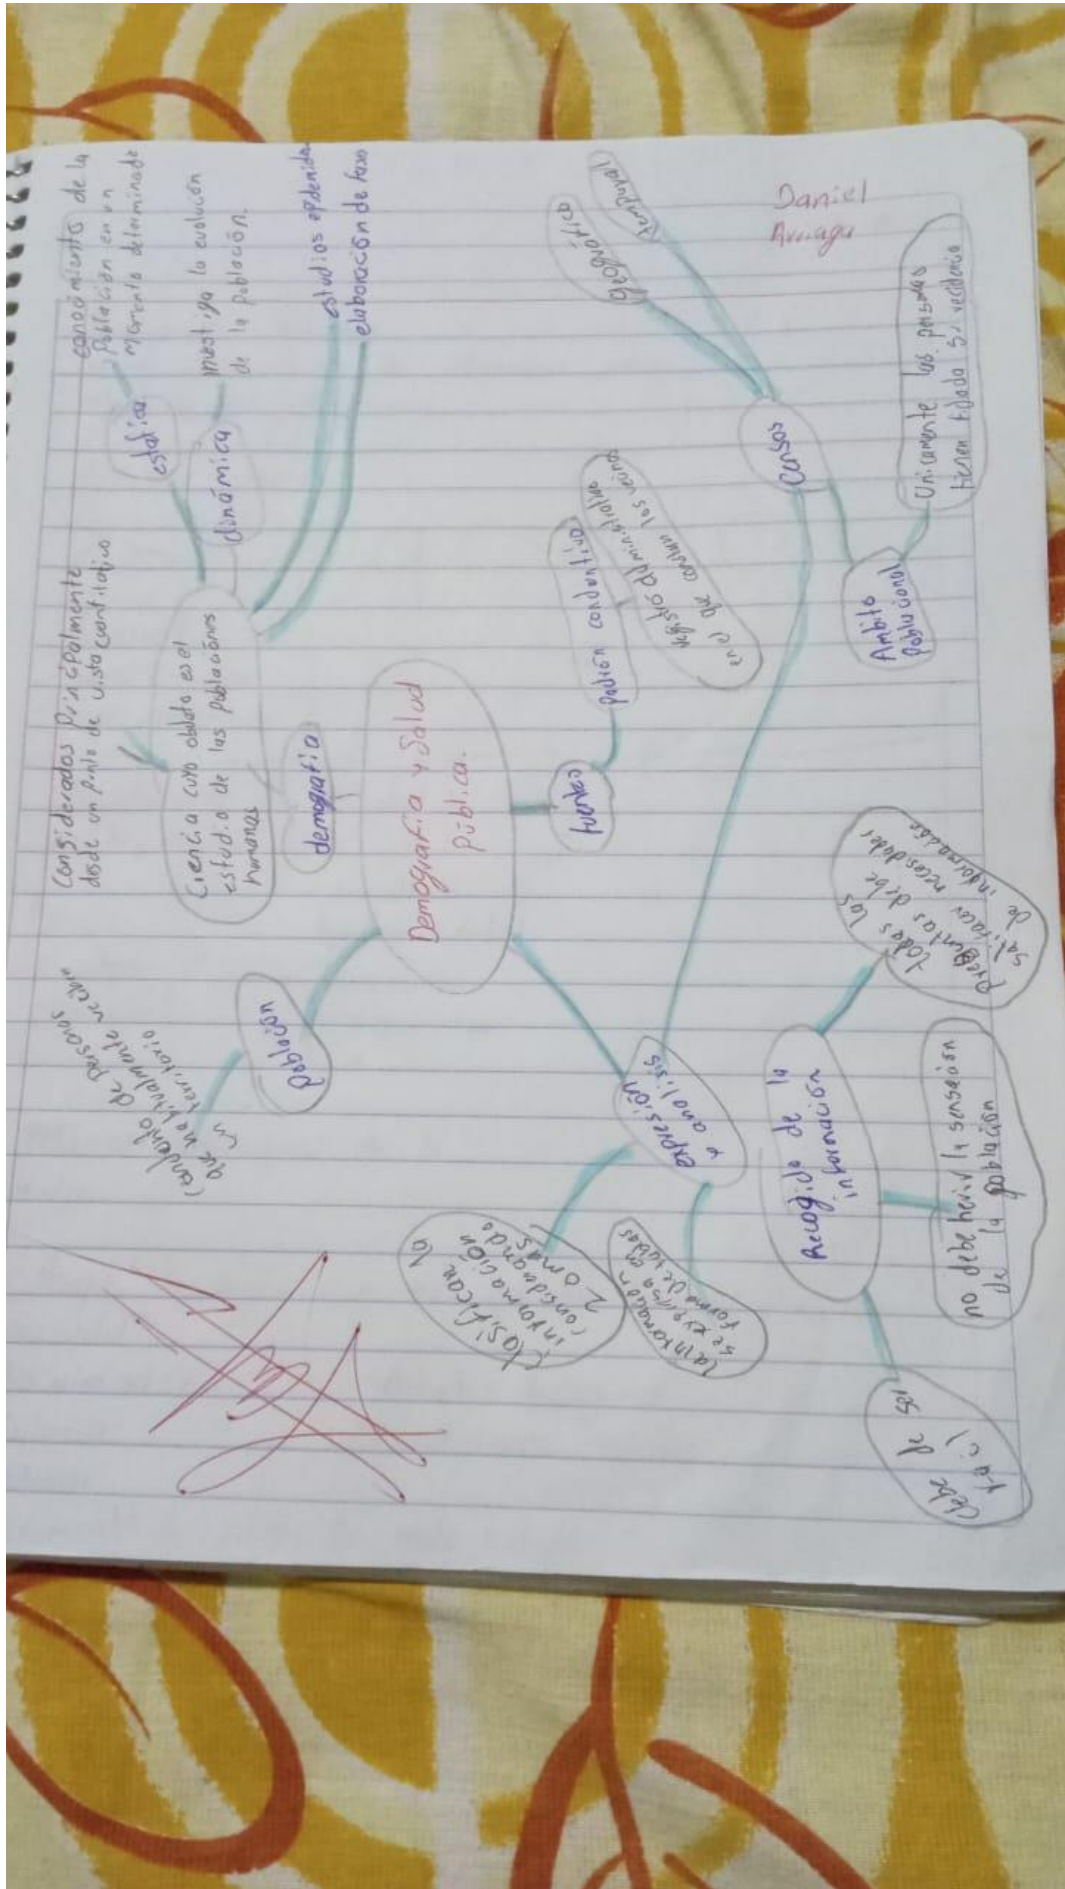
Daniel
Arriaga

Demografía y Salud pública.

demografía

Ciencia cuyo objeto es el estudio de las poblaciones humanas

Considerados principalmente desde un punto de vista cuantitativo

estática

conocimiento de la población en un momento determinado

dinámica

investiga la evolución de la población.

estudios ordenados

elaboración de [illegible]

Población

Conjunto de personas que habitualmente en un territorio

Fuentes

padrón continuo

en el que constan los vecinos del municipio

Censos

geográfico

temporal

Ámbito poblacional

Únicamente las personas tienen fijado su residencia

Expresión y análisis

Clasifican la información considerando 2 o más

La información se expresa en forma de tablas

Recogida de la información

Preguntas todos los sujetos debe necesidades de información

no debe herir la sensación de la población

Debe de ser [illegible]